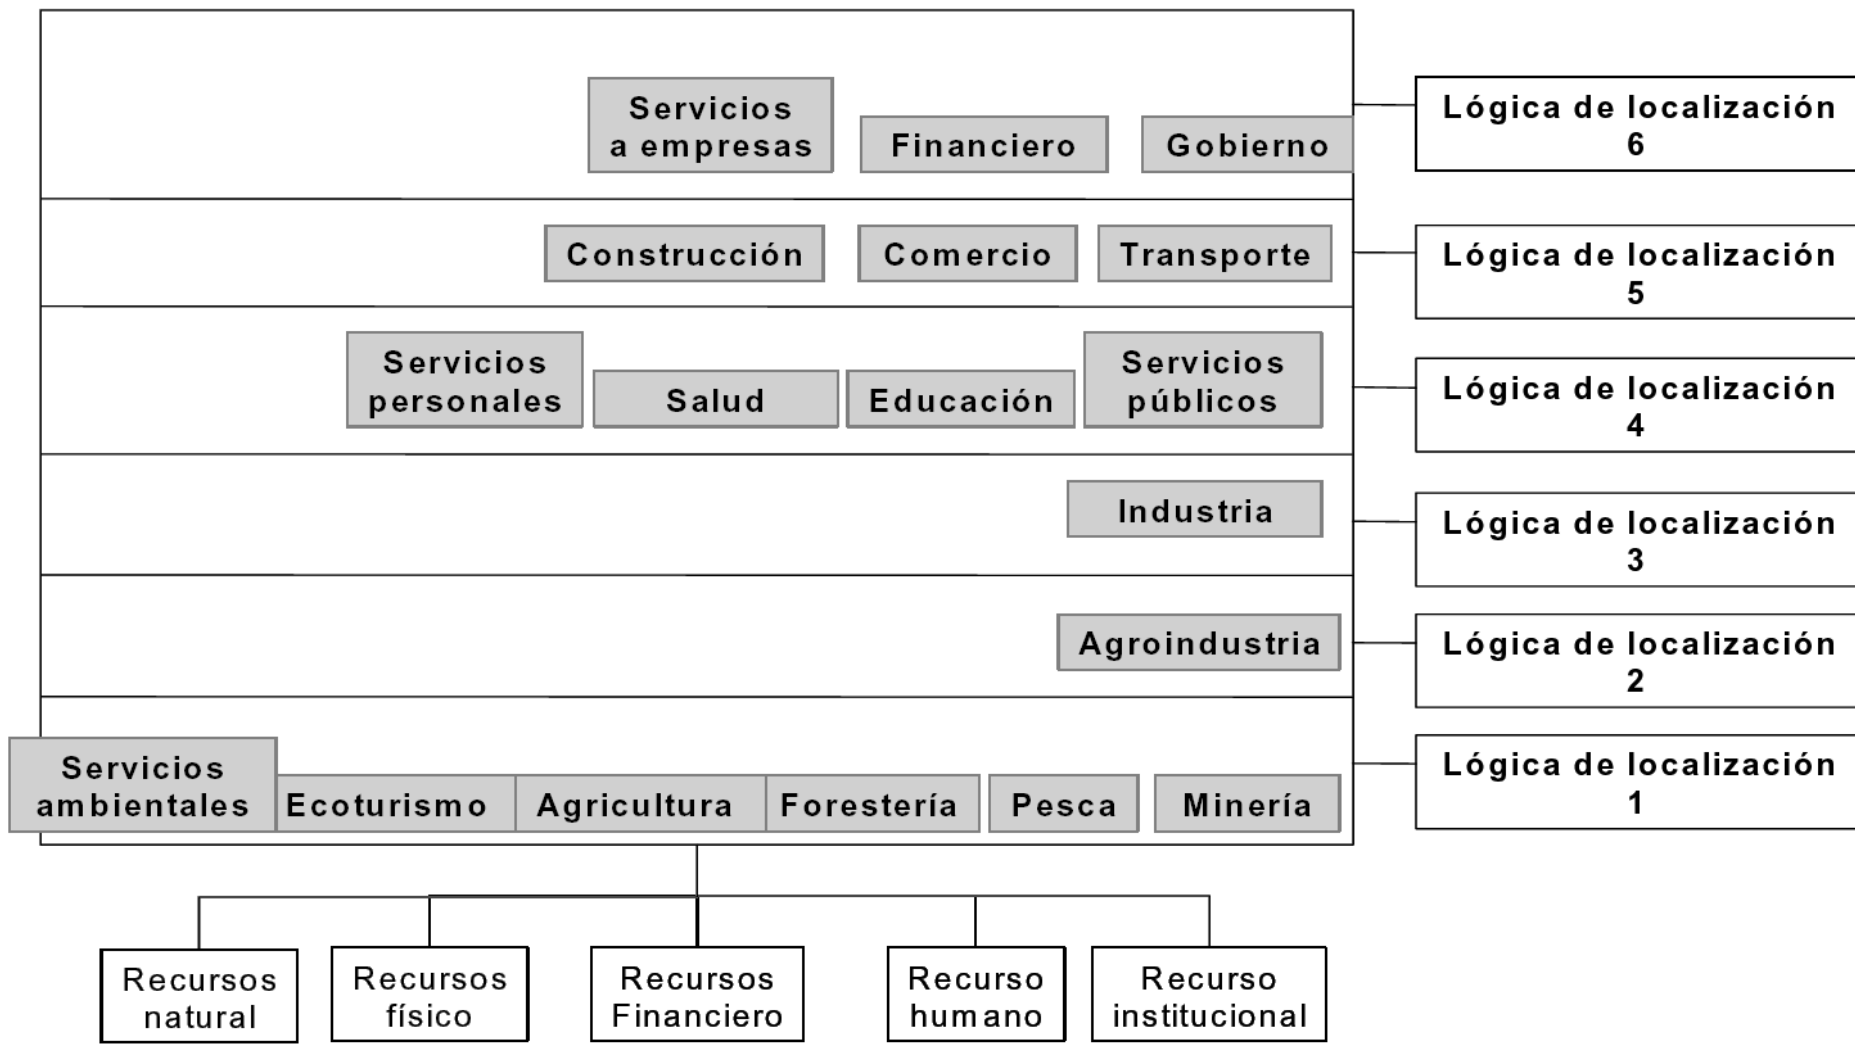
Servicios a empresas

Financiero

Gobierno

Lógica de localización 6

Construcción

Comercio

Transporte

Lógica de localización 5

Servicios personales

Salud

Educación

Servicios públicos

Lógica de localización 4

Industria

Lógica de localización 3

Agroindustria

Lógica de localización 2

Servicios ambientales

Ecoturismo

Agricultura

Forestería

Pesca

Minería

Lógica de localización 1

Recursos natural

Recursos físico

Recursos Financiero

Recurso humano

Recurso institucional